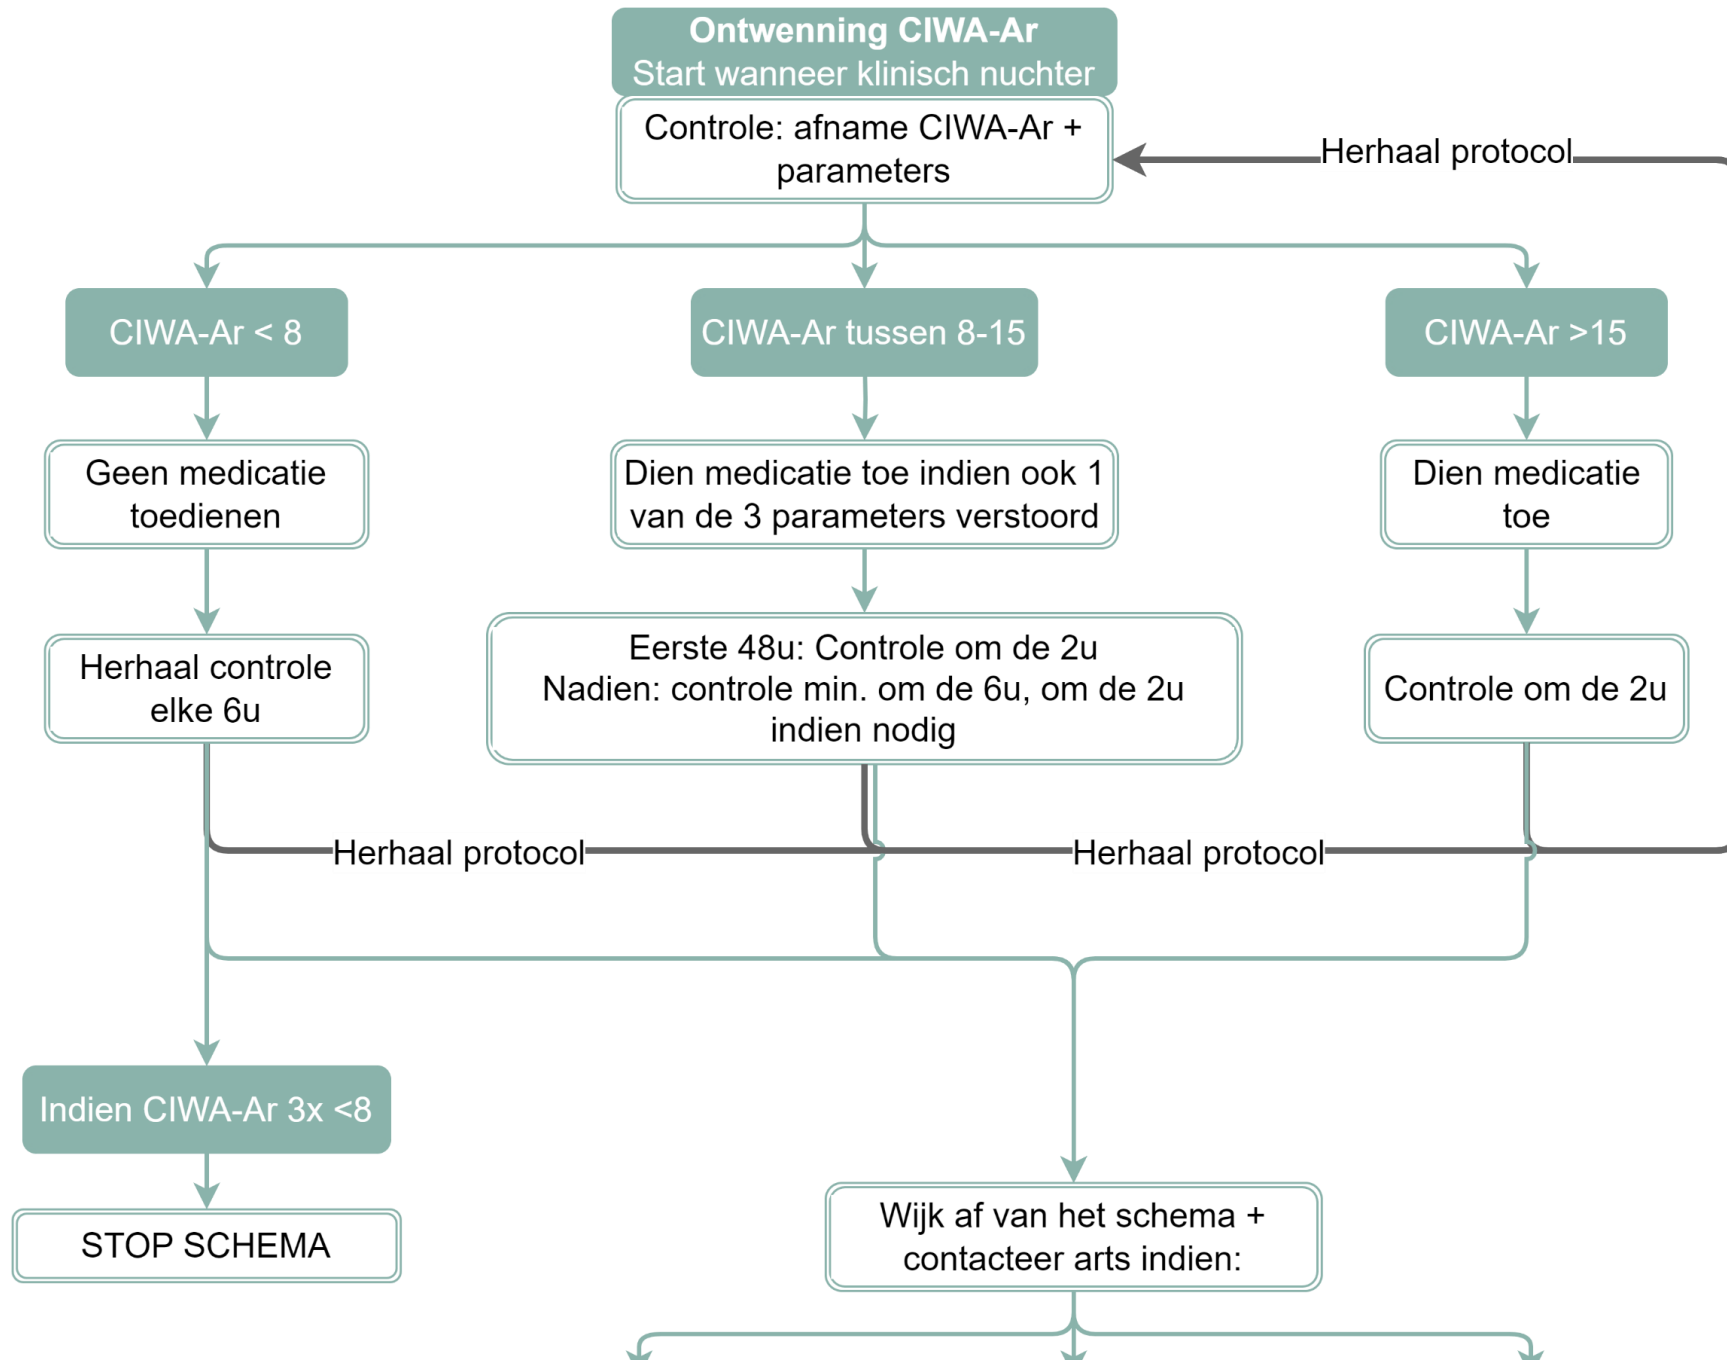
Ontwenning CIWA-Ar
Start wanneer klinisch nuchter

Controle: afname CIWA-Ar + parameters

Herhaal protocol

CIWA-Ar < 8

CIWA-Ar tussen 8-15

CIWA-Ar >15

Geen medicatie toedienen

Dien medicatie toe indien ook 1 van de 3 parameters verstoord

Dien medicatie toe

Herhaal controle elke 6u

Eerste 48u: Controle om de 2u
Nadien: controle min. om de 6u, om de 2u indien nodig

Controle om de 2u

Herhaal protocol

Herhaal protocol

Indien CIWA-Ar 3x <8

STOP SCHEMA

Wijk af van het schema + contacteer arts indien: